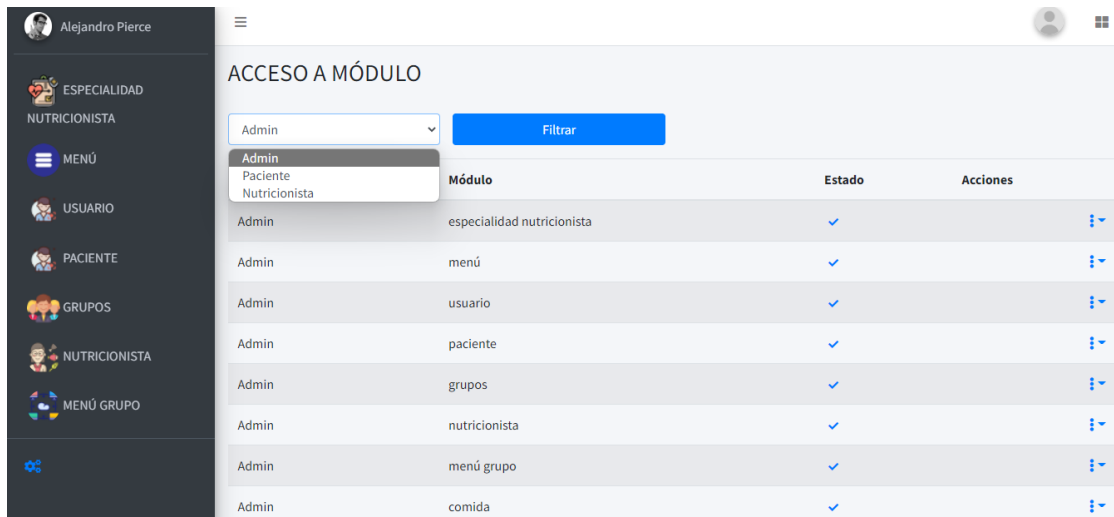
Alejandro Pierce

ESPECIALIDAD NUTRICIONISTA

MENÚ

USUARIO

PACIENTE

GRUPOS

NUTRICIONISTA

MENÚ GRUPO

ACCESO A MÓDULO

Admin

Filtrar

Admin
Paciente
Nutricionista

| | Módulo | Estado | Acciones |
|---|---|---|---|
| Admin | especialidad nutricionista | ✓ | |
| Admin | menú | ✓ | |
| Admin | usuario | ✓ | |
| Admin | paciente | ✓ | |
| Admin | grupos | ✓ | |
| Admin | nutricionista | ✓ | |
| Admin | menú grupo | ✓ | |
| Admin | comida | ✓ | |